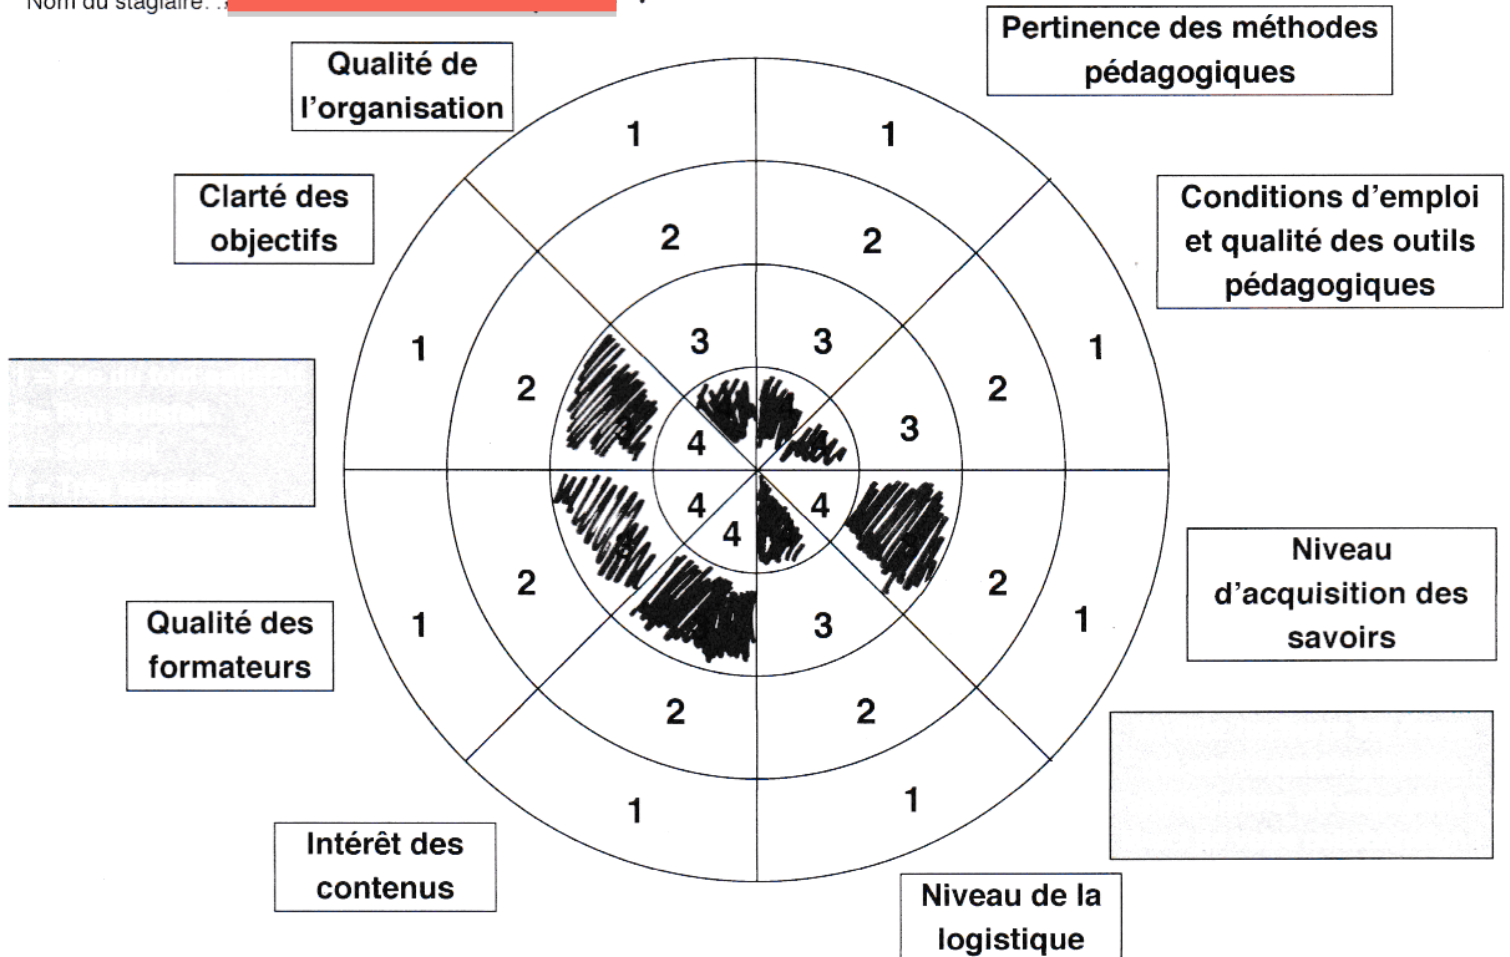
Nom du stagiaire : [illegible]

Qualité de l'organisation

Pertinence des méthodes pédagogiques

Clarté des objectifs

Conditions d'emploi et qualité des outils pédagogiques

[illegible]

Niveau d'acquisition des savoirs

Qualité des formateurs

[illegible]

Intérêt des contenus

Niveau de la logistique

1 1
2 2
1 3 3 1
2 2
4 3
4 4
4
2 2
1 3 1
2 2
1 1